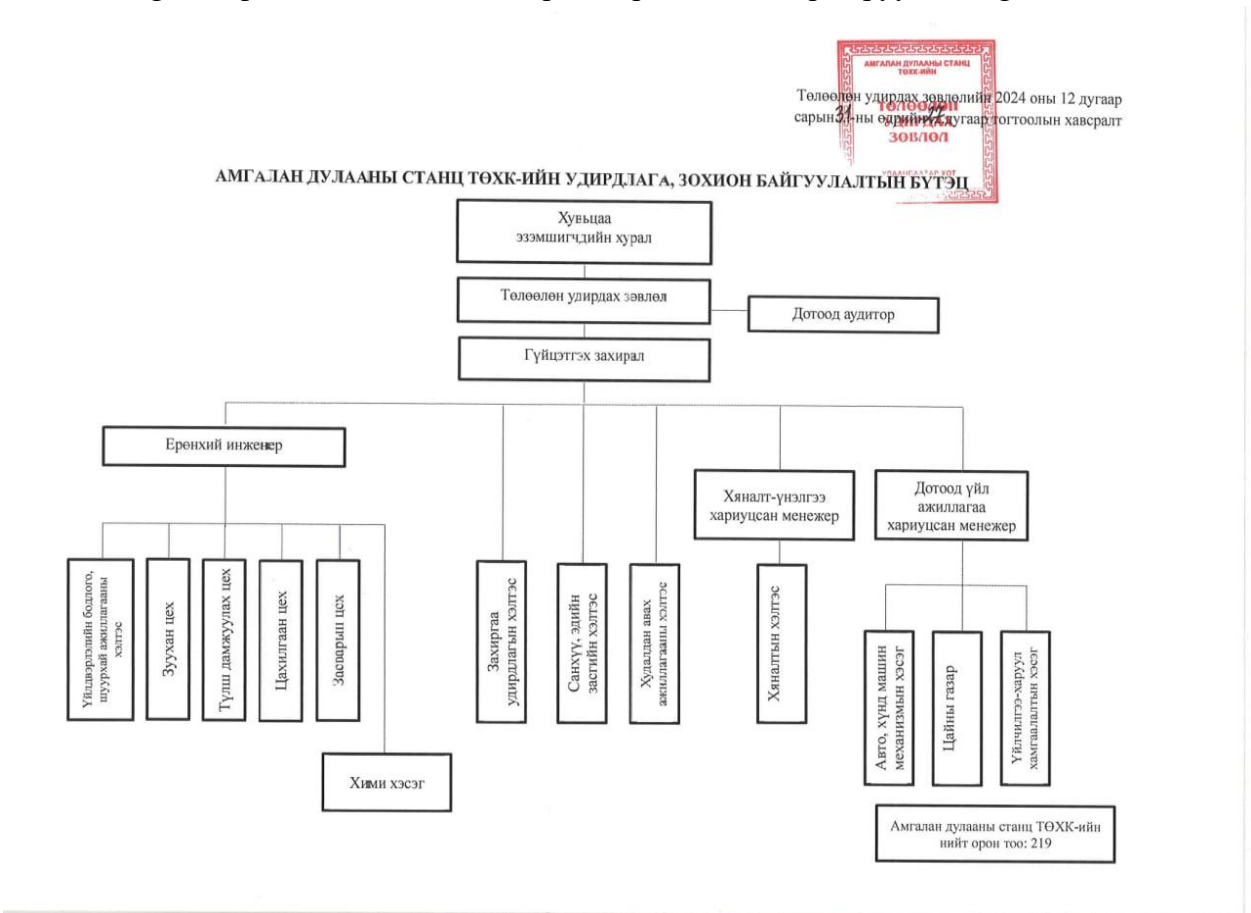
АМГАЛАН ДУЛААНЫ СТАНЦ ТӨХК-ИЙН ТӨЛӨӨЛӨН УДИРДАХ ЗӨВЛӨЛ УЛААНБААТАР ХОТ

Төлөөлөн удирдах зөвлөлийн 2024 оны 12 дугаар сарын 31-ны өдрийн 12 дугаар тогтоолын хавсралт

АМГАЛАН ДУЛААНЫ СТАНЦ ТӨХК-ИЙН УДИРДЛАГА, ЗОХИОН БАЙГУУЛАЛТЫН БҮТЭЦ

Хувьцаа эзэмшигчдийн хурал

Төлөөлөн удирдах зөвлөл

Дотоод аудитор

Гүйцэтгэх захирал

Ерөнхий инженер

Үйлдвэрлэлийн бодлого, шуурхай ажиллагааны хэлтэс

Зуухан цех

Түлш дамжуулах цех

Цахилгаан цех

Засварын цех

Хими хэсэг

Захиргаа удирдлагын хэлтэс

Санхүү, эдийн засгийн хэлтэс

Худалдан авах ажиллагааны хэлтэс

Хяналт-үнэлгээ хариуцсан менежер

Хяналтын хэлтэс

Дотоод үйл ажиллагаа хариуцсан менежер

Авто, хүнд машин механизмын хэсэг

Цайны газар

Үйлчилгээ-харуул хамгаалалтын хэсэг

Амгалан дулааны станц ТӨХК-ийн нийт орон тоо: 219